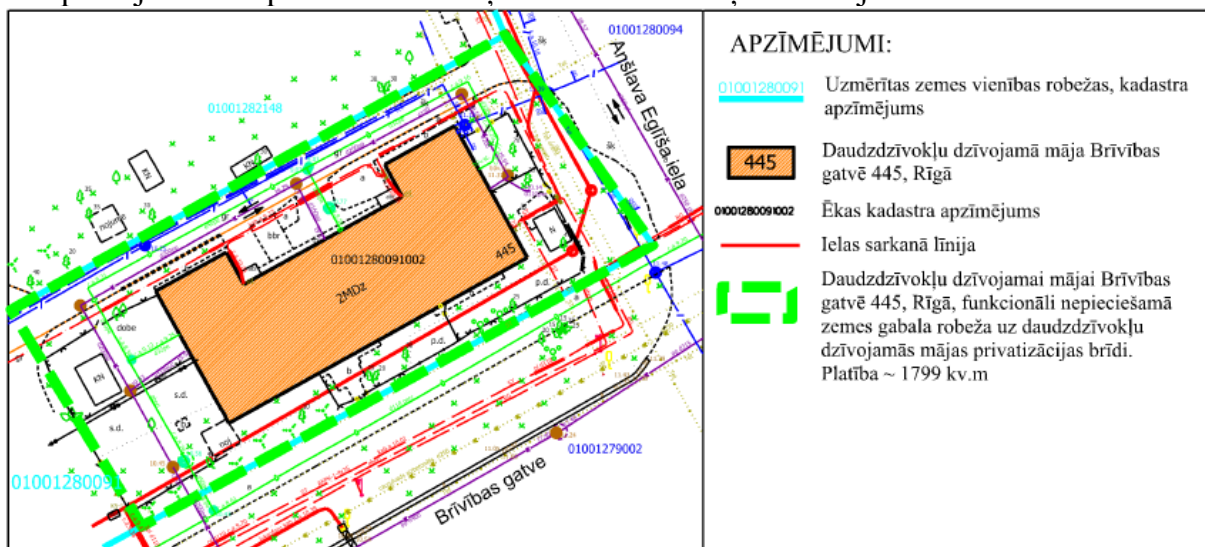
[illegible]

01001280094

Anšlava Eglīša iela

01001282148

KN

KN

nojume

bbr

01001280091002

445

ZMDz

dobe

p.d.

p.d.

KN

s.d.

s.d.

noj

N

01001279002

01001280091

Brīvības gatve

APZĪMĒJUMI:

01001280091 Uzmērītas zemes vienības robežas, kadastra apzīmējums

445 Daudzdzīvokļu dzīvojamā māja Brīvības gatvē 445, Rīgā

01001280091002 Ēkas kadastra apzīmējums

Ielas sarkanā līnija

Daudzdzīvokļu dzīvojamai mājai Brīvības gatvē 445, Rīgā, funkcionāli nepieciešamā zemes gabala robeža uz daudzdzīvokļu dzīvojamās mājas privatizācijas brīdi. Platība ~ 1799 kv.m